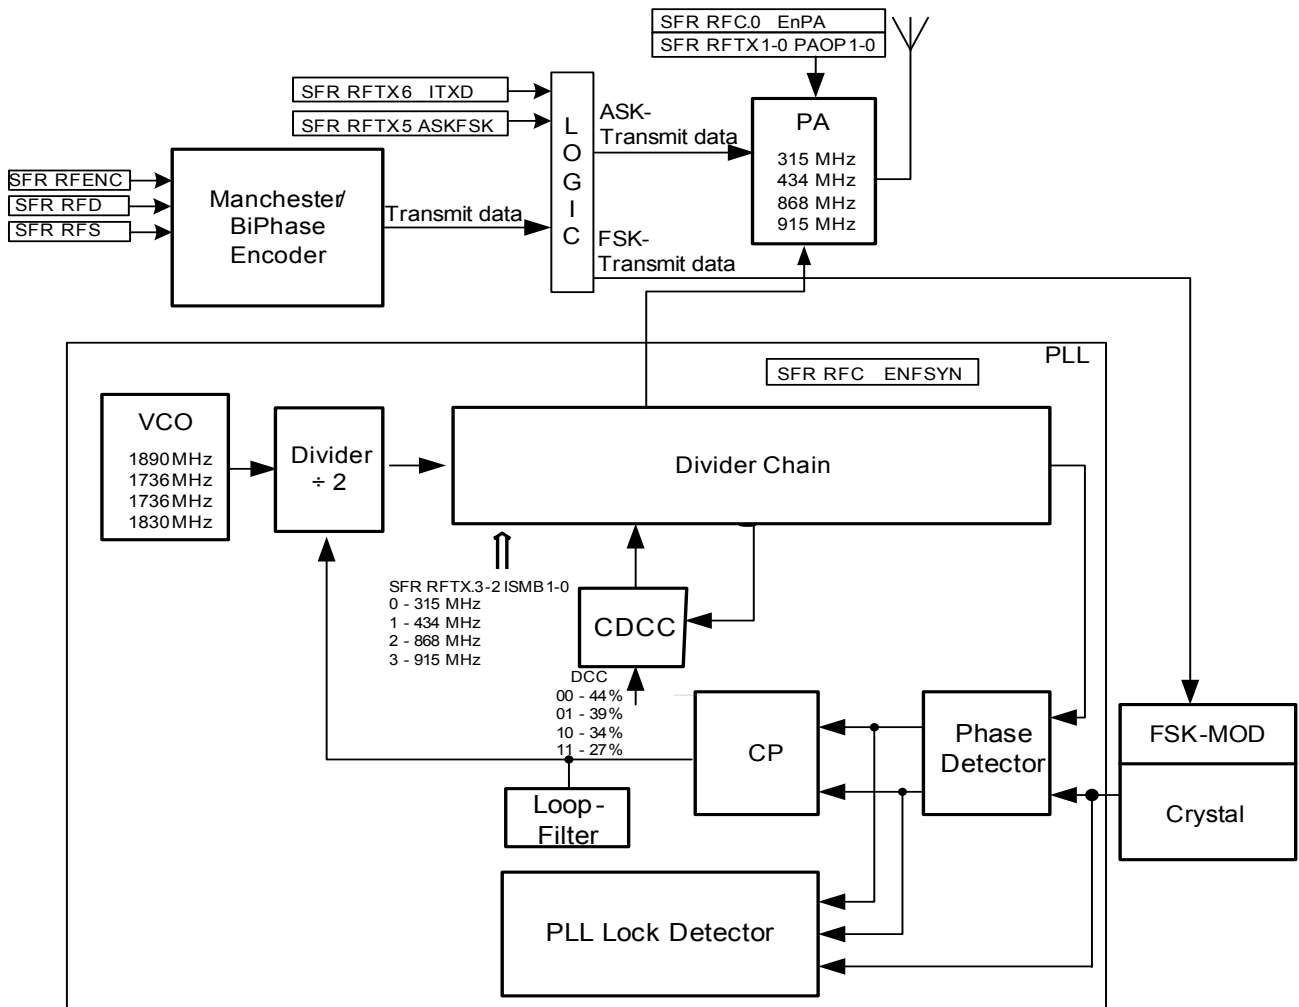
SFR RFC.0 EnPA
SFR RFTX1-0 PAOP1-0

SFR RFTX6 ITXD
SFR RFTX5 ASKFSK

SFR RFENC
SFR RFD
SFR RFS

Manchester/ BiPhase Encoder

Transmit data

L O G I C

ASK- Transmit data

FSK- Transmit data

PA
315 MHz
434 MHz
868 MHz
915 MHz

PLL

SFR RFC ENFSYN

VCO
1890MHz
1736MHz
1736MHz
1830MHz

Divider ÷ 2

Divider Chain

SFR RFTX.3-2 ISMB1-0
0 - 315 MHz
1 - 434 MHz
2 - 868 MHz
3 - 915 MHz

CDCC

DCC
00 - 44%
01 - 39%
10 - 34%
11 - 27%

CP

Phase Detector

FSK-MOD

Crystal

Loop-Filter

PLL Lock Detector